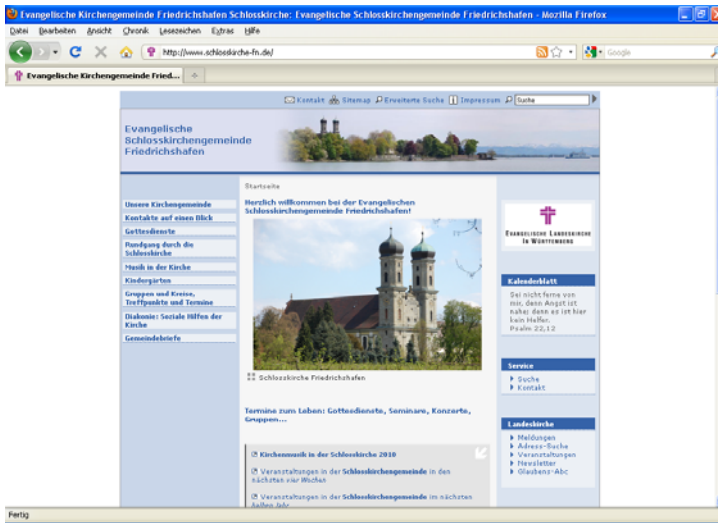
Evangelische Kirchengemeinde Friedrichshafen Schlosskirche: Evangelische Schlosskirchengemeinde Friedrichshafen - Mozilla Firefox

Datei Bearbeiten Ansicht Chronik Lesezeichen Extras Hilfe

http://www.schlosskirche-fn.de/

Google

Evangelische Kirchengemeinde Fried...

Kontakt Sitemap Erweiterte Suche Impressum Suche

Evangelische Schlosskirchengemeinde Friedrichshafen

Unsere Kirchengemeinde
Kontakte auf einen Blick
Gottesdienste
Rundgang durch die Schlosskirche
Musik in der Kirche
Kindergärten
Gruppen und Kreise, Treffpunkte und Termine
Diakonie: Soziale Hilfen der Kirche
Gemeindebriefe

Startseite

Herzlich willkommen bei der Evangelischen Schlosskirchengemeinde Friedrichshafen!

Schlosskirche Friedrichshafen

Termine zum Leben: Gottesdienste, Seminare, Konzerte, Gruppen...

Kirchenmusik in der Schlosskirche 2010

Veranstaltungen in der Schlosskirchengemeinde in den nächsten vier Wochen

Veranstaltungen in der Schlosskirchengemeinde im nächsten halben Jahr

Evangelische Landeskirche in Württemberg

Kalenderblatt

Sei nicht ferne von mir, denn Angst ist nahe; denn es ist hier kein Helfer.
Psalm 22,12

Service
Suche
Kontakt

Landeskirche
Meldungen
Adress-Suche
Veranstaltungen
Newsletter
Glaubens-Abc

Fertig